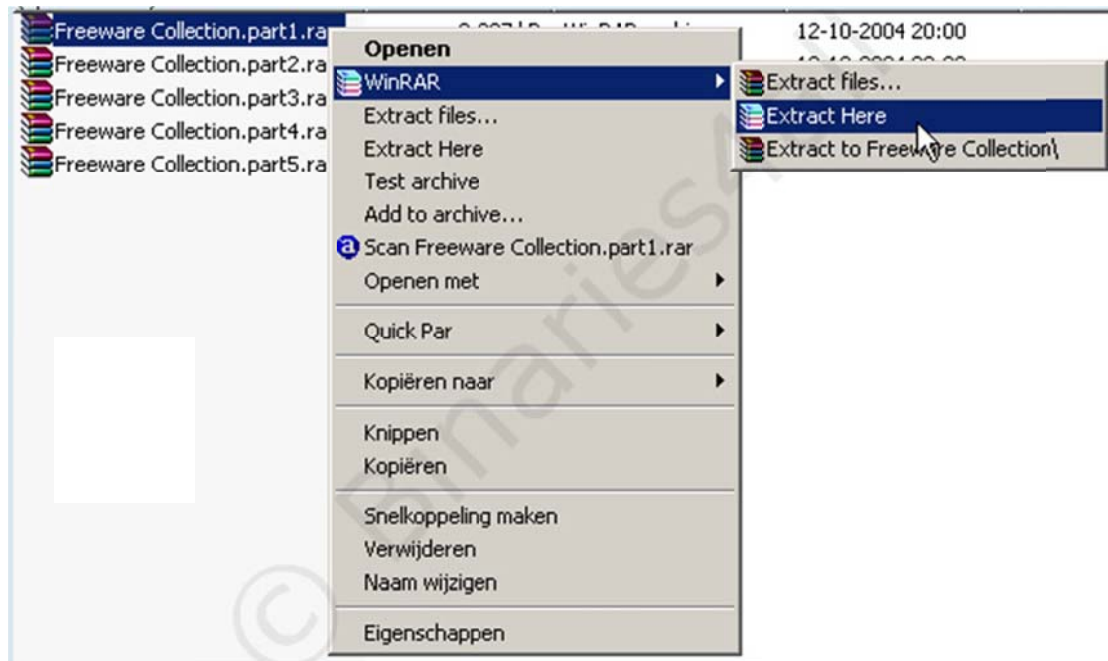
Freeware Collection.part1.rar
Freeware Collection.part2.rar
Freeware Collection.part3.rar
Freeware Collection.part4.rar
Freeware Collection.part5.rar

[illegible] WinRAR-archief

12-10-2004 20:00

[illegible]

Openen
WinRAR
Extract files...
Extract Here
Test archive
Add to archive...
Scan Freeware Collection.part1.rar
Openen met
Quick Par
Kopiëren naar
Knippen
Kopiëren
Snelkoppeling maken
Verwijderen
Naam wijzigen
Eigenschappen

Extract files...
Extract Here
Extract to Freeware Collection\

© Binaries4all